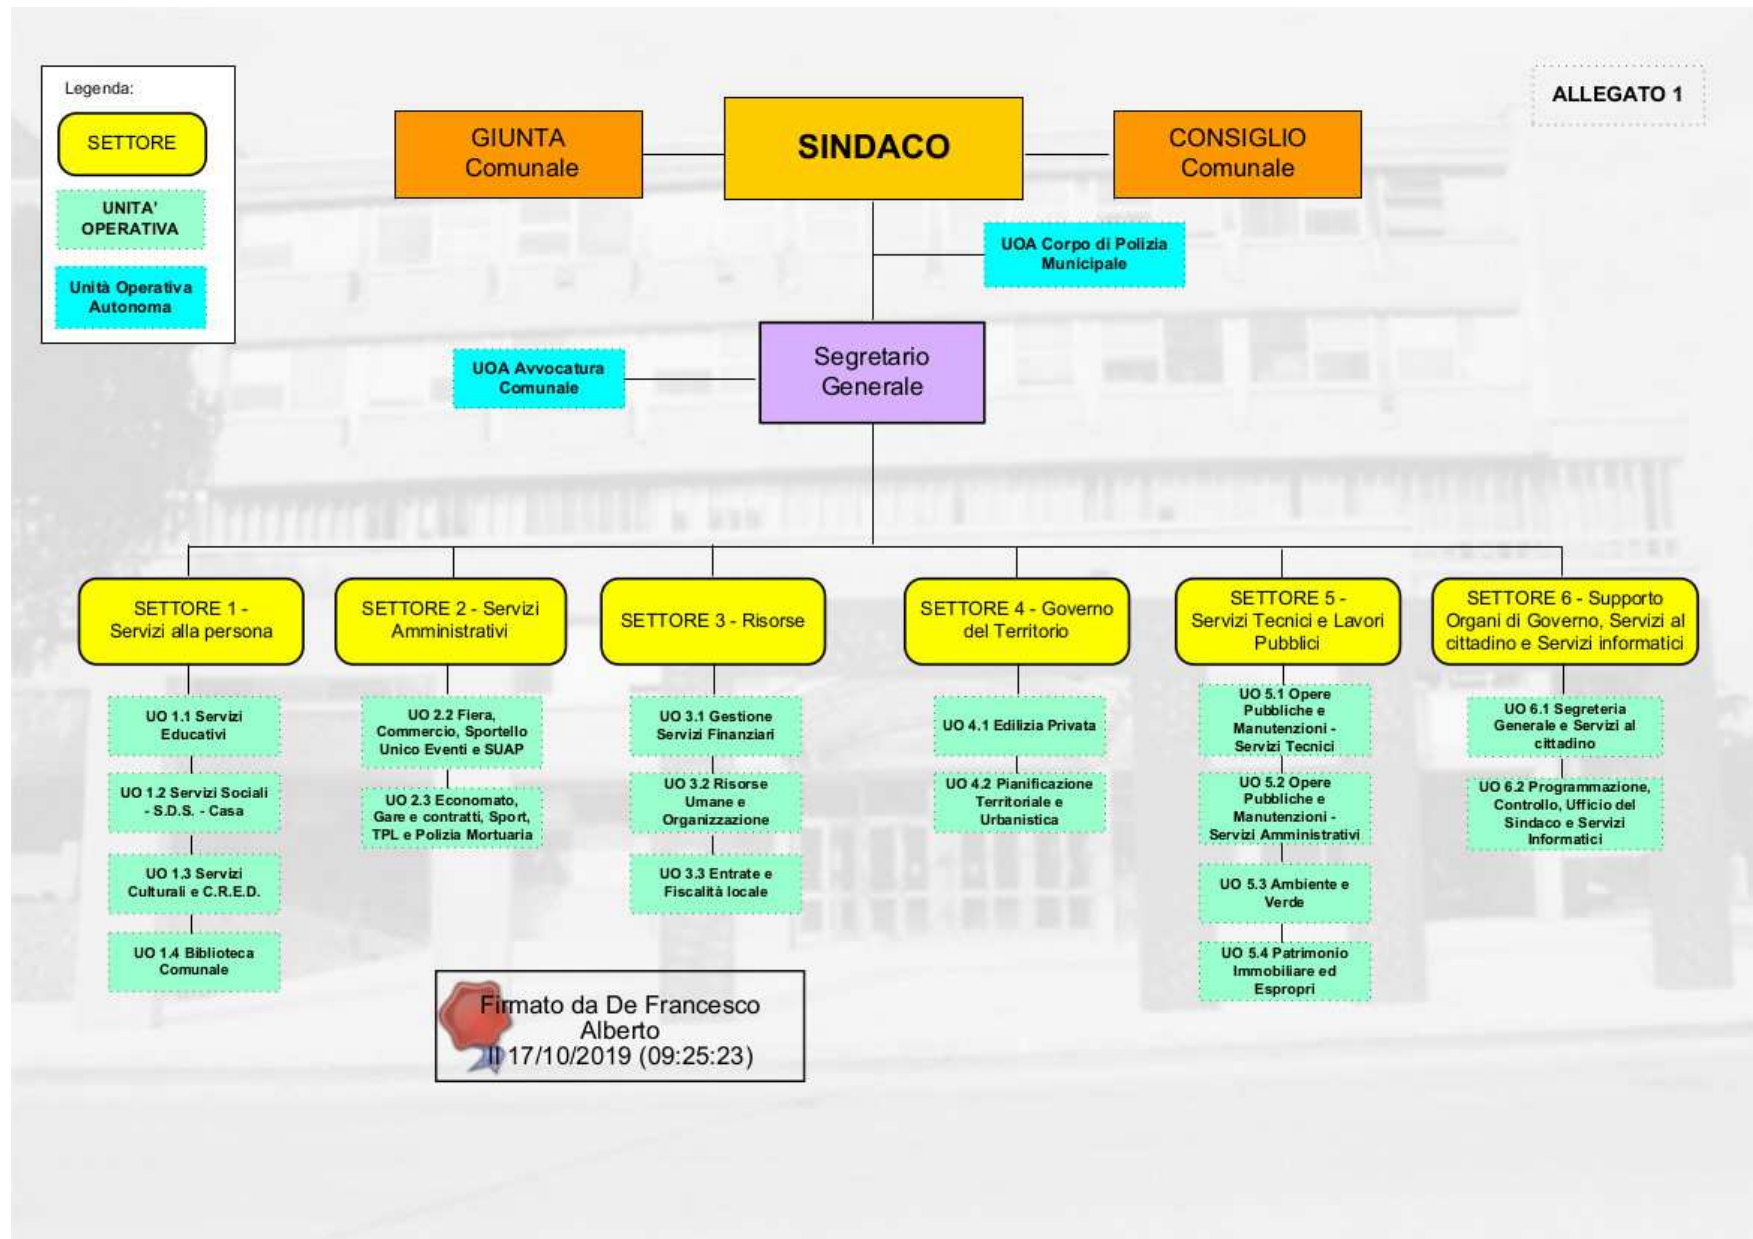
Legenda:

SETTORE

UNITA' OPERATIVA

Unità Operativa Autonoma

ALLEGATO 1

GIUNTA Comunale

SINDACO

CONSIGLIO Comunale

UOA Corpo di Polizia Municipale

UOA Avvocatura Comunale

Segretario Generale

SETTORE 1 - Servizi alla persona

UO 1.1 Servizi Educativi

UO 1.2 Servizi Sociali - S.D.S. - Casa

UO 1.3 Servizi Culturali e C.R.E.D.

UO 1.4 Biblioteca Comunale

SETTORE 2 - Servizi Amministrativi

UO 2.2 Fiera, Commercio, Sportello Unico Eventi e SUAP

UO 2.3 Economato, Gare e contratti, Sport, TPL e Polizia Mortuaria

SETTORE 3 - Risorse

UO 3.1 Gestione Servizi Finanziari

UO 3.2 Risorse Umane e Organizzazione

UO 3.3 Entrate e Fiscalità locale

SETTORE 4 - Governo del Territorio

UO 4.1 Edilizia Privata

UO 4.2 Pianificazione Territoriale e Urbanistica

SETTORE 5 - Servizi Tecnici e Lavori Pubblici

UO 5.1 Opere Pubbliche e Manutenzioni - Servizi Tecnici

UO 5.2 Opere Pubbliche e Manutenzioni - Servizi Amministrativi

UO 5.3 Ambiente e Verde

UO 5.4 Patrimonio Immobiliare ed Espropri

SETTORE 6 - Supporto Organi di Governo, Servizi al cittadino e Servizi informatici

UO 6.1 Segreteria Generale e Servizi al cittadino

UO 6.2 Programmazione, Controllo, Ufficio del Sindaco e Servizi Informatici

Firmato da De Francesco Alberto
Il 17/10/2019 (09:25:23)